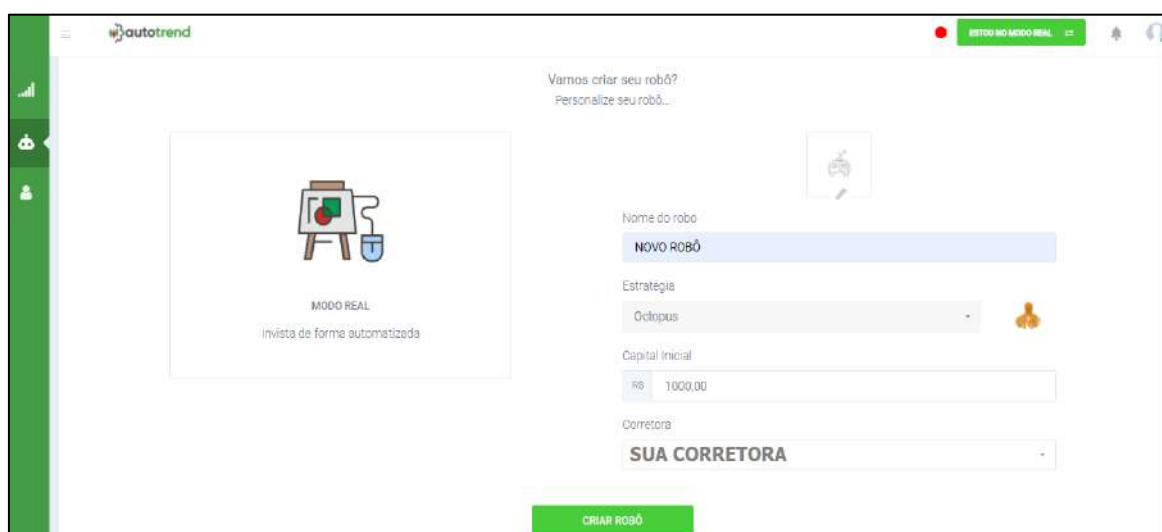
autotrend

ESTOU NO MODO REAL

Vamos criar seu robô?
Personalize seu robô...

MODO REAL
Invista de forma automatizada

Nome do robo
NOVO ROBÔ

Estratégia
Octopus

Capital Inicial
R$ 1000,00

Corretora
SUA CORRETORA

CRIAR ROBÔ